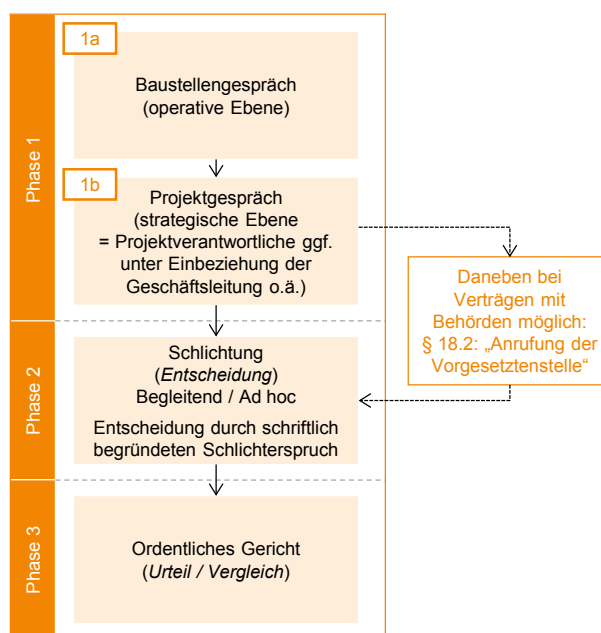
Phase 1

1a

Baustellengespräch (operative Ebene)

1b

Projektgespräch (strategische Ebene = Projektverantwortliche ggf. unter Einbeziehung der Geschäftsleitung o.ä.)

Daneben bei Verträgen mit Behörden möglich: § 18.2: „Anrufung der Vorgesetztenstelle"

Phase 2

Schlichtung (*Entscheidung*) Begleitend / Ad hoc

Entscheidung durch schriftlich begründeten Schlichterspruch

Phase 3

Ordentliches Gericht (*Urteil / Vergleich*)